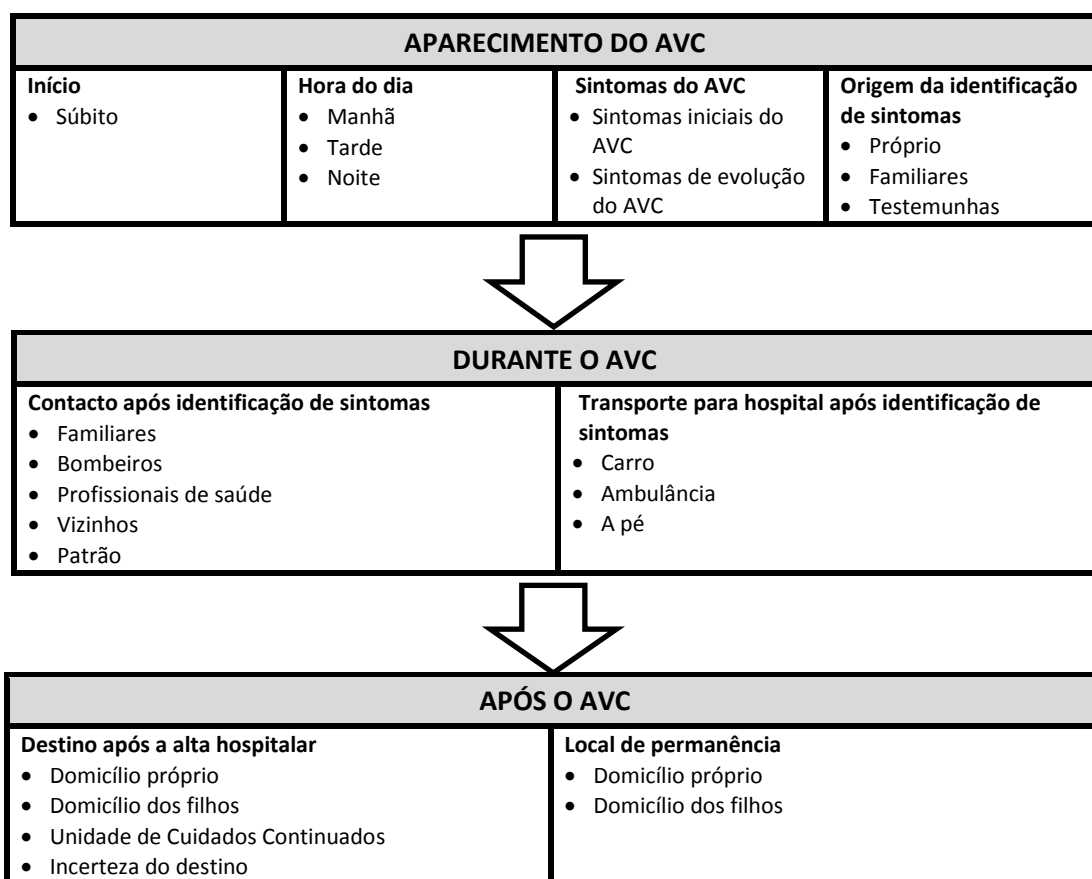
APARECIMENTO DO AVC

| Início | Hora do dia | Sintomas do AVC | Origem da identificação de sintomas |
|---|---|---|---|
| • Súbito | • Manhã<br>• Tarde<br>• Noite | • Sintomas iniciais do AVC<br>• Sintomas de evolução do AVC | • Próprio<br>• Familiares<br>• Testemunhas |

DURANTE O AVC

| Contacto após identificação de sintomas | Transporte para hospital após identificação de sintomas |
|---|---|
| • Familiares<br>• Bombeiros<br>• Profissionais de saúde<br>• Vizinhos<br>• Patrão | • Carro<br>• Ambulância<br>• A pé |

APÓS O AVC

| Destino após a alta hospitalar | Local de permanência |
|---|---|
| • Domicílio próprio<br>• Domicílio dos filhos<br>• Unidade de Cuidados Continuados<br>• Incerteza do destino | • Domicílio próprio<br>• Domicílio dos filhos |